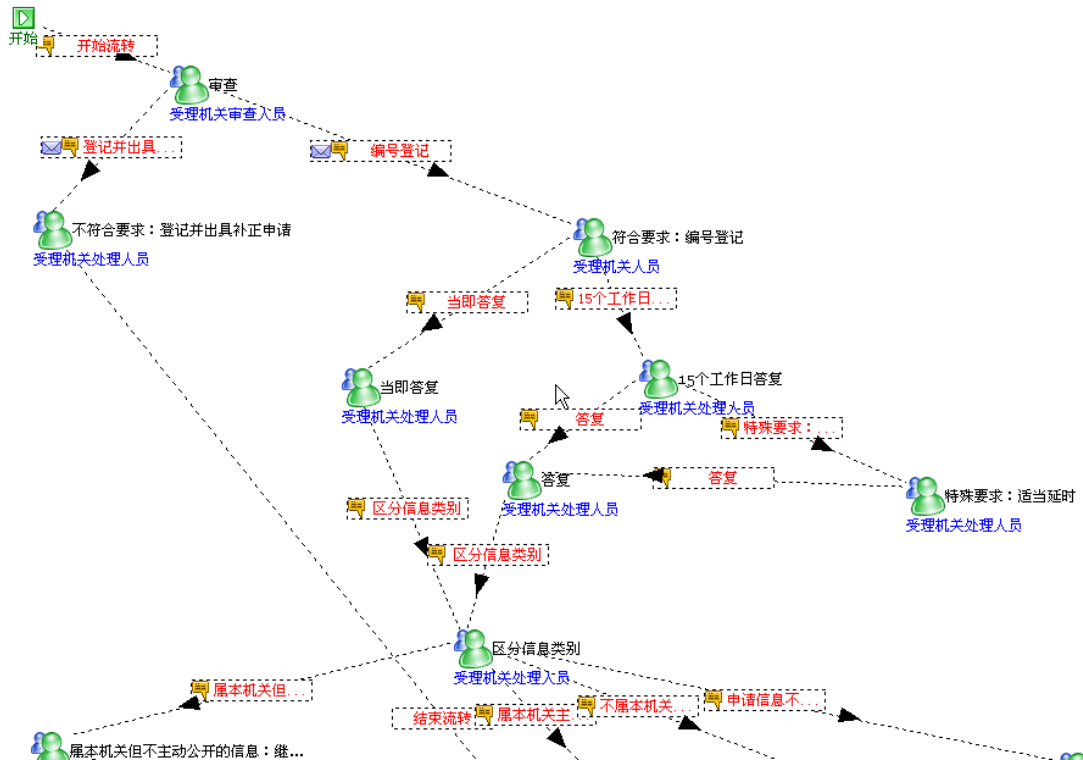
开始

开始流转

审查
受理机关审查人员

登记并出具...

编号登记

不符合要求：登记并出具补正申请
受理机关处理人员

符合要求：编号登记
受理机关人员

当即答复

15个工作日...

当即答复
受理机关处理人员

15个工作日答复
受理机关处理人员

答复

特殊要求：...

答复
受理机关处理人员

答复

特殊要求：适当延时
受理机关处理人员

区分信息类别

区分信息类别

区分信息类别
受理机关处理人员

属本机关但...

申请信息不...

结束流转

属本机关主...

不属本机关...

属本机关但不主动公开的信息：继...